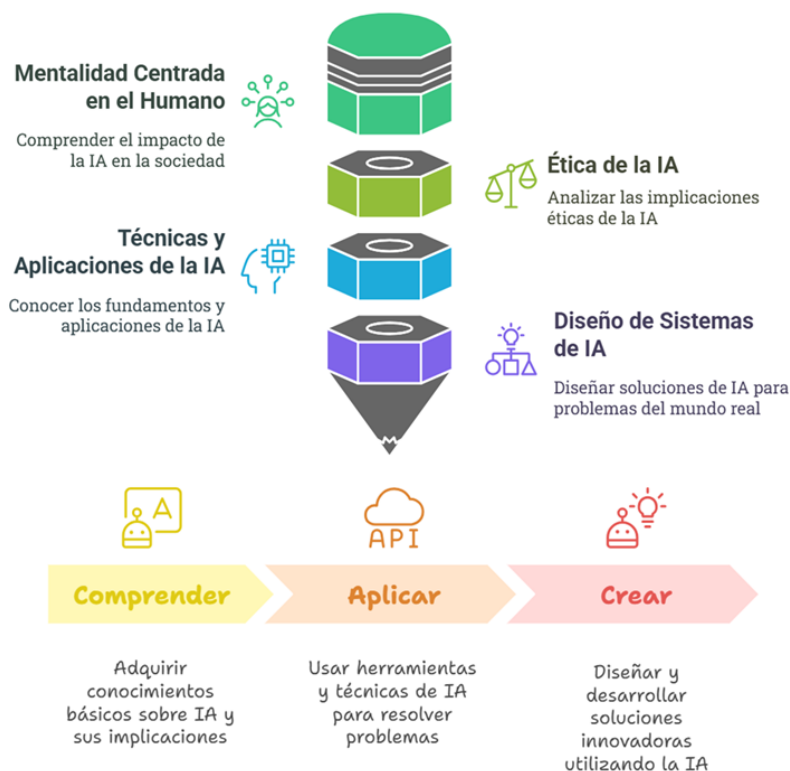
Mentalidad Centrada en el Humano

Comprender el impacto de la IA en la sociedad

Ética de la IA

Analizar las implicaciones éticas de la IA

Técnicas y Aplicaciones de la IA

Conocer los fundamentos y aplicaciones de la IA

Diseño de Sistemas de IA

Diseñar soluciones de IA para problemas del mundo real

A

API

Comprender

Aplicar

Crear

Adquirir conocimientos básicos sobre IA y sus implicaciones

Usar herramientas y técnicas de IA para resolver problemas

Diseñar y desarrollar soluciones innovadoras utilizando la IA